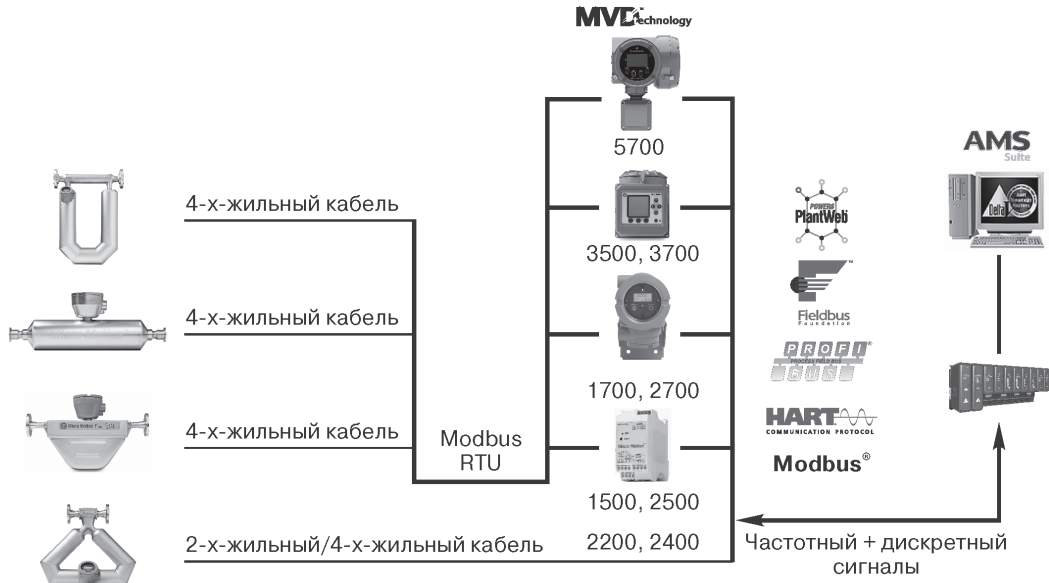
MVD Technology

5700

3500, 3700

1700, 2700

1500, 2500

2200, 2400

4-х-жильный кабель

4-х-жильный кабель

4-х-жильный кабель

2-х-жильный/4-х-жильный кабель

Modbus RTU

AMS Suite

PlantWeb

Fieldbus Foundation

PROFI BUS

HART COMMUNICATION PROTOCOL

Modbus®

Частотный + дискретный сигналы